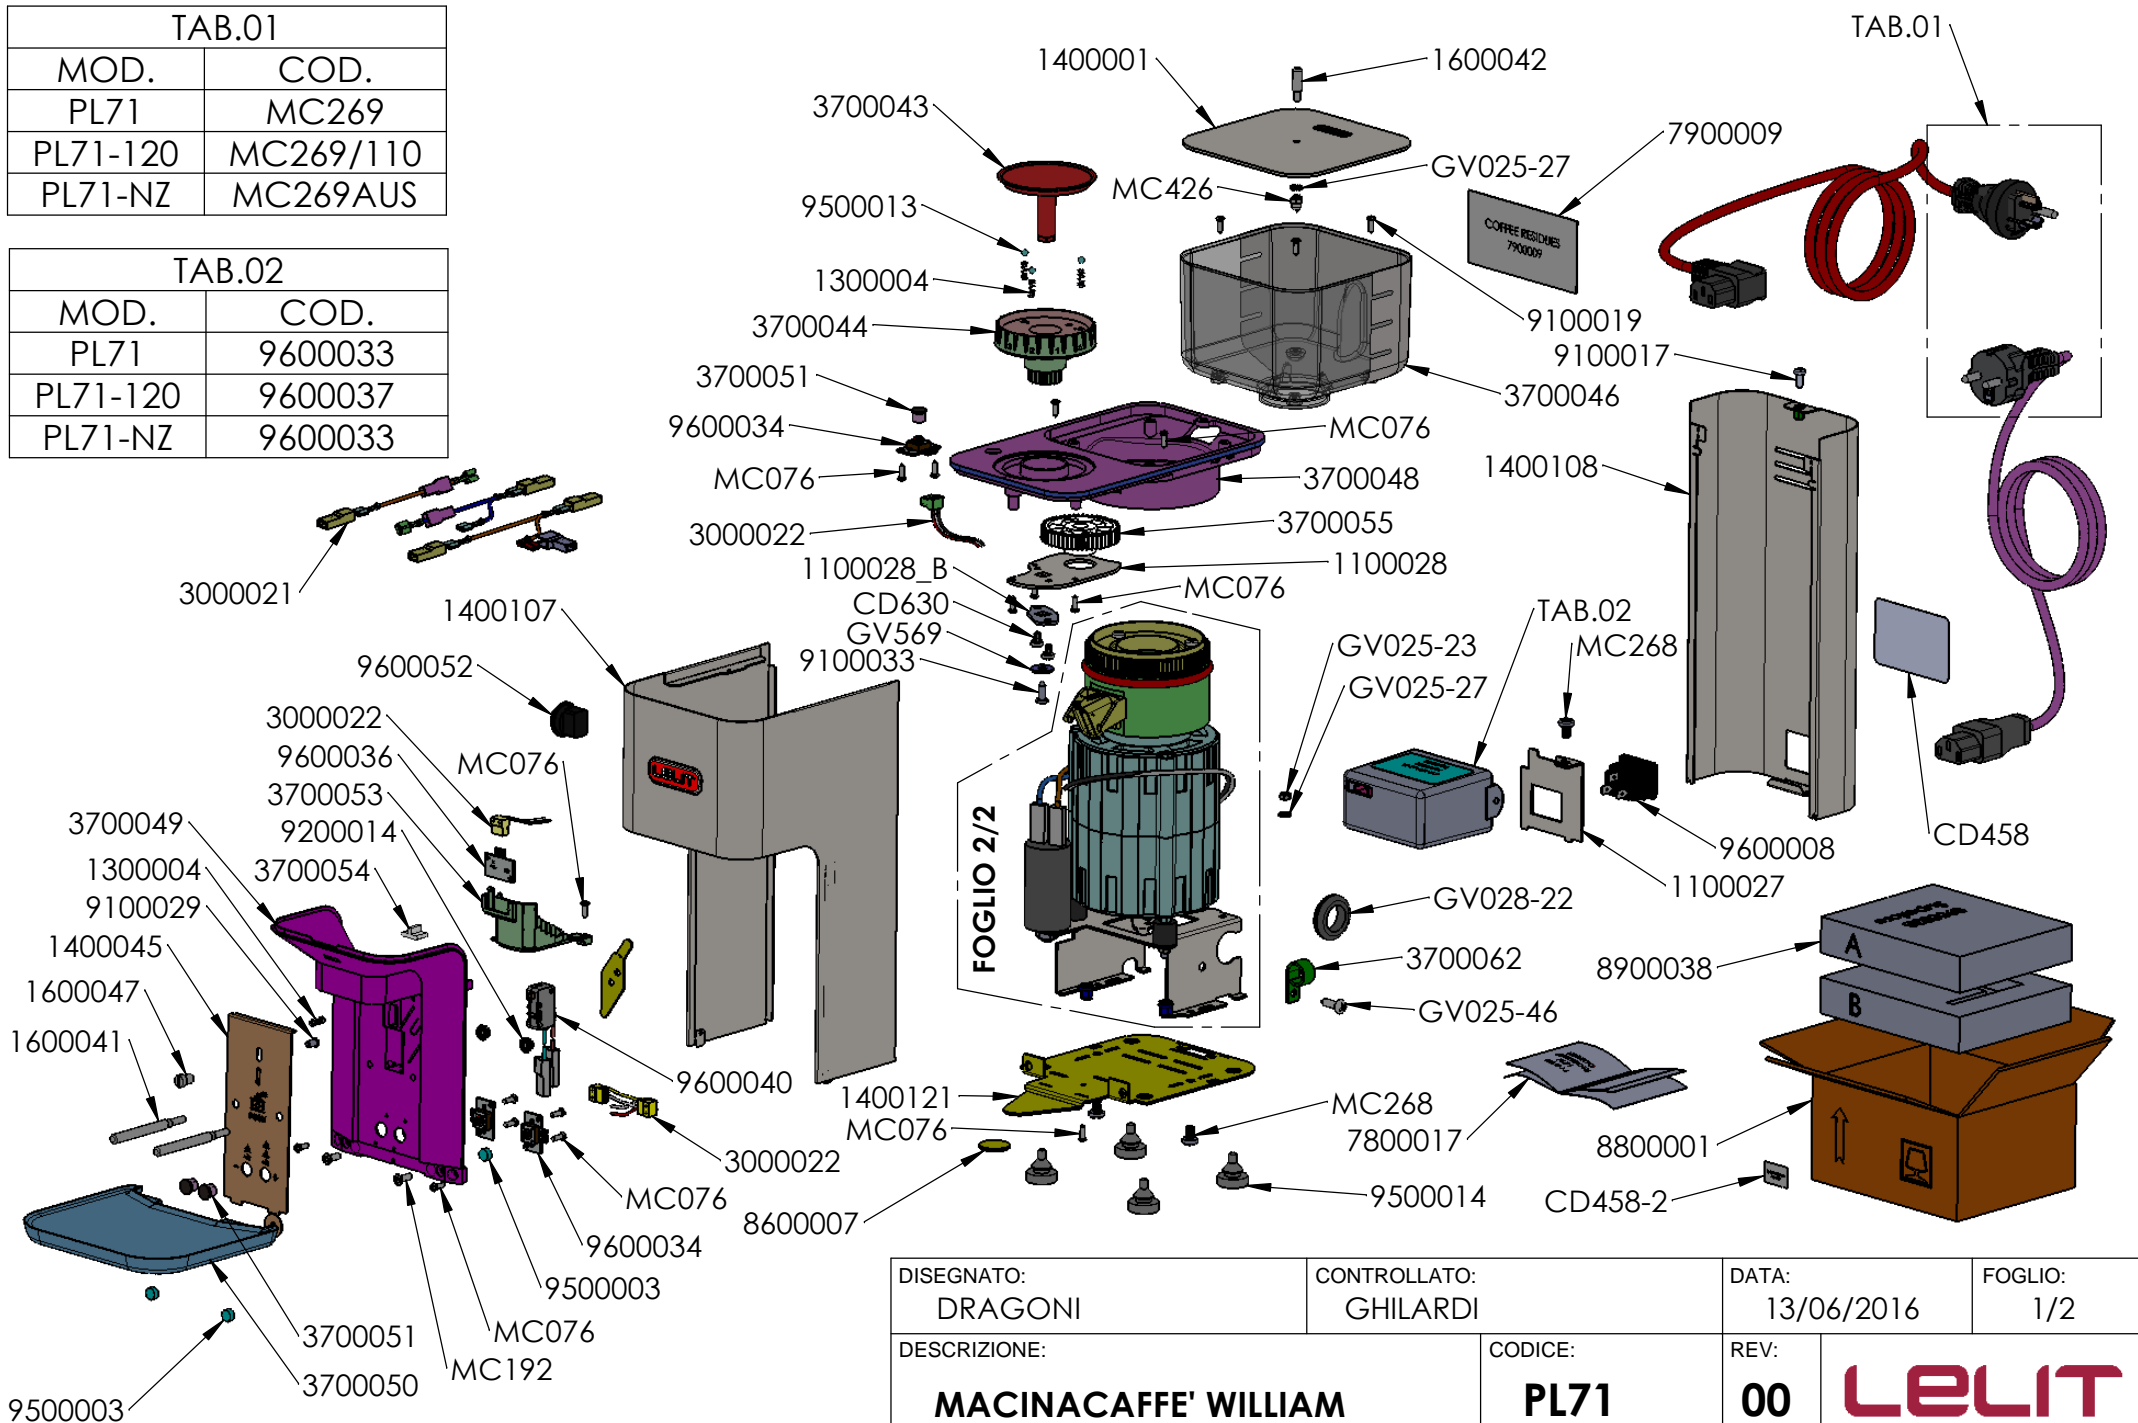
| TAB.01 | |
|---|---|
| MOD. | COD. |
| PL71 | MC269 |
| PL71-120 | MC269/110 |
| PL71-NZ | MC269AUS |

| TAB.02 | |
|---|---|
| MOD. | COD. |
| PL71 | 9600033 |
| PL71-120 | 9600037 |
| PL71-NZ | 9600033 |

1400001
1600042
TAB.01
3700043
7900009
GV025-27
MC426
9500013
COFFEE RESIDUES 7900009
1300004
9100019
3700044
9100017
3700051
3700046
9600034
MC076
MC076
3700048
1400108
3000022
3700055
1100028_B
1100028
3000021
CD630
MC076
1400107
GV569
TAB.02
9100033
GV025-23
MC268
9600052
GV025-27
3000022
9600036
MC076
3700053
3700049
9200014
FOGLIO 2/2
9600008
CD458
1300004
3700054
1100027
9100029
GV028-22
1400045
3700062
8900038
1600047
GV025-46
1600041
9600040
1400121
MC268
MC076
7800017
3000022
8800001
MC076
CD458-2
9500014
8600007
9600034
9500003
3700051
MC076
MC192
3700050
9500003

| DISEGNATO: DRAGONI | CONTROLLATO: GHILARDI | DATA: 13/06/2016 | FOGLIO: 1/2 |
|---|---|---|---|
| DESCRIZIONE: MACINACAFFE' WILLIAM | CODICE: PL71 | REV: 00 | LELIT |